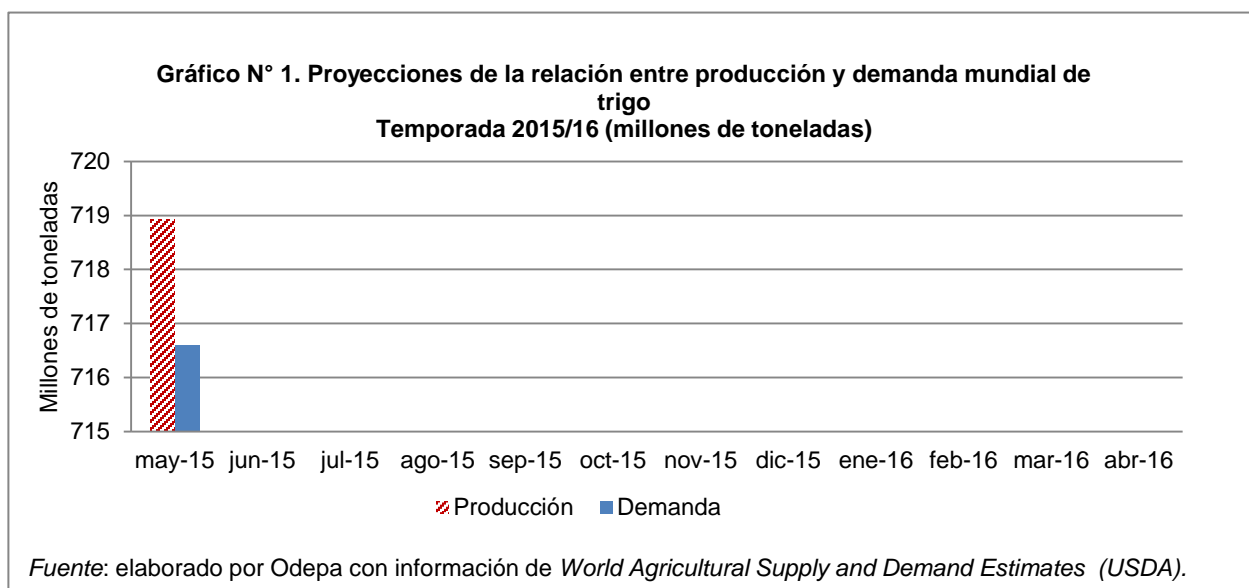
Gráfico N° 1. Proyecciones de la relación entre producción y demanda mundial de trigo
Temporada 2015/16 (millones de toneladas)

Millones de toneladas

720
719
718
717
716
715

may-15 jun-15 jul-15 ago-15 sep-15 oct-15 nov-15 dic-15 ene-16 feb-16 mar-16 abr-16

Producción Demanda

Fuente: elaborado por Odepa con información de World Agricultural Supply and Demand Estimates (USDA).